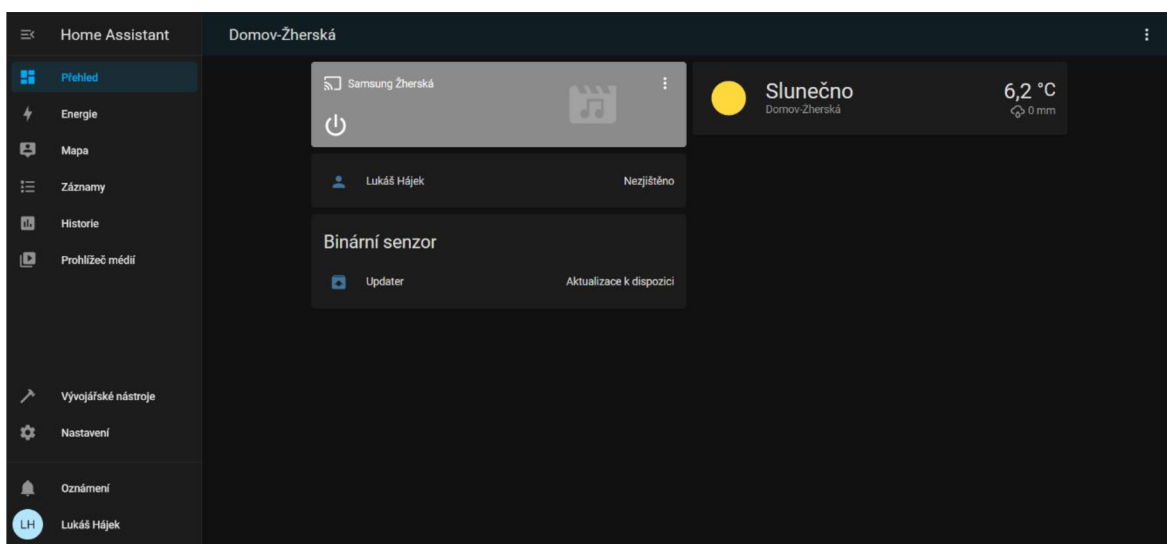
Home Assistant

Přehled
Energie
Mapa
Záznamy
Historie
Prohlížeč médií

Vývojářské nástroje
Nastavení

Oznámení
LH Lukáš Hájek

Domov-Žherská

Samsung Žherská

Lukáš Hájek Nezjištěno

Binární senzor

Updater Aktualizace k dispozici

Slunečno
Domov-Žherská
6,2 °C
0 mm